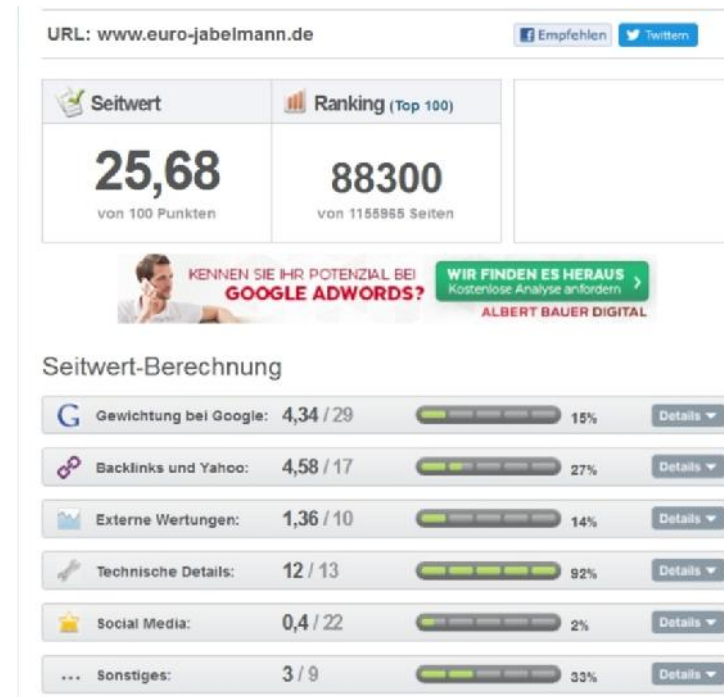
URL: www.euro-jabelmann.de

Empfehlen Twittern

Seitwert
25,68
von 100 Punkten

Ranking (Top 100)
88300
von 1155865 Seiten

KENNEN SIE IHR POTENZIAL BEI GOOGLE ADWORDS?
WIR FINDEN ES HERAUS
Kostenlose Analyse anfordern
ALBERT BAUER DIGITAL

Seitwert-Berechnung

| | | | |
|---|---|---|---|
| Gewichtung bei Google: | 4,34 / 29 | 15% | Details |
| Backlinks und Yahoo: | 4,58 / 17 | 27% | Details |
| Externe Wertungen: | 1,36 / 10 | 14% | Details |
| Technische Details: | 12 / 13 | 92% | Details |
| Social Media: | 0,4 / 22 | 2% | Details |
| Sonstiges: | 3 / 9 | 33% | Details |